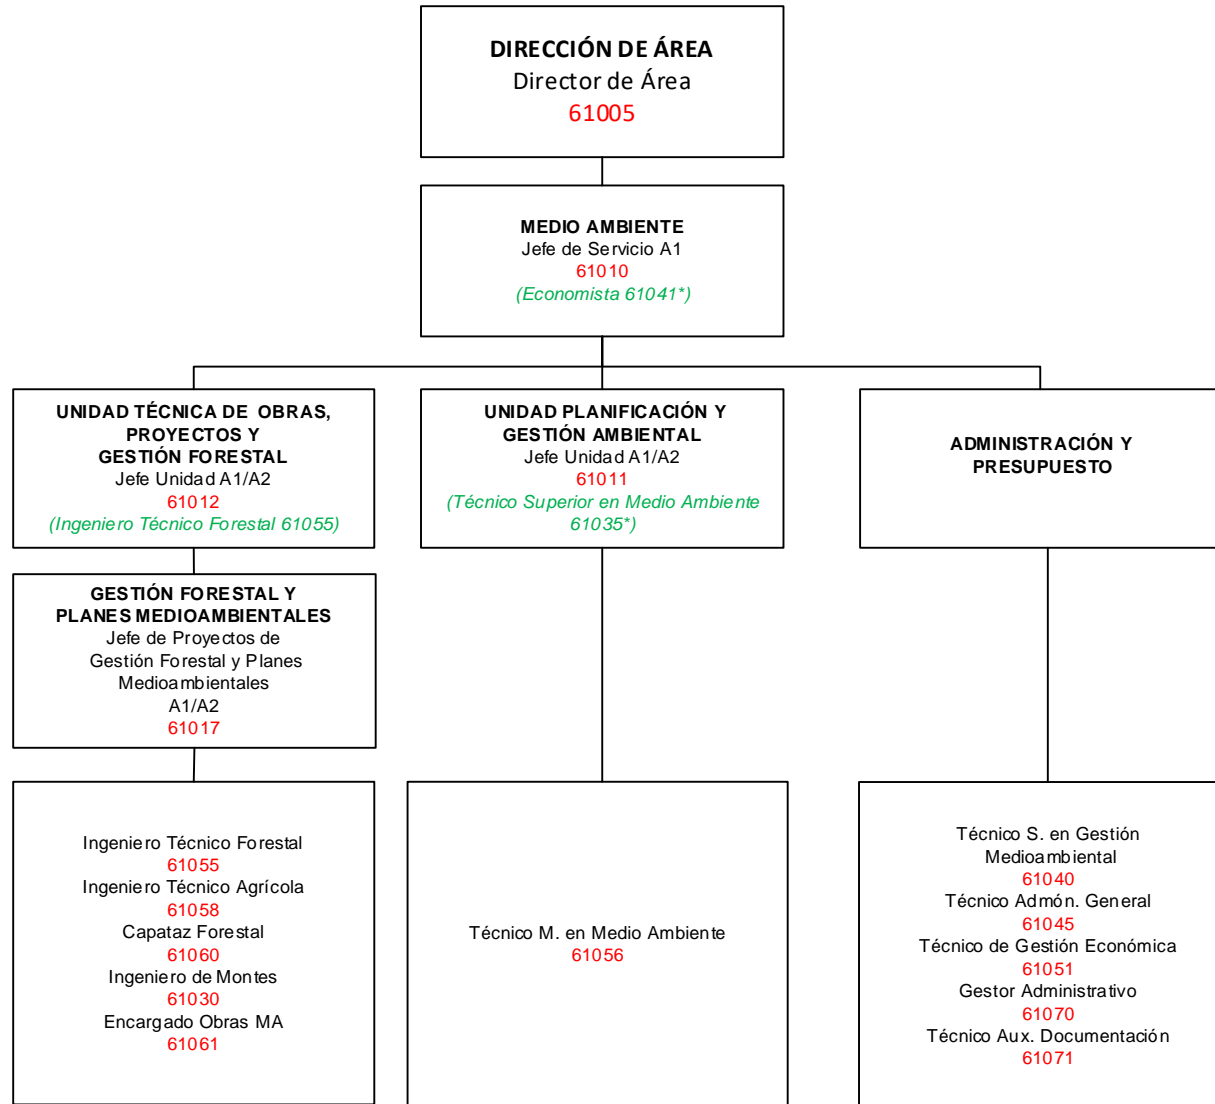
DIRECCIÓN DE ÁREA
Director de Área
61005

MEDIO AMBIENTE
Jefe de Servicio A1
61010
(Economista 61041*)

UNIDAD TÉCNICA DE OBRAS, PROYECTOS Y GESTIÓN FORESTAL
Jefe Unidad A1/A2
61012
(Ingeniero Técnico Forestal 61055)

UNIDAD PLANIFICACIÓN Y GESTIÓN AMBIENTAL
Jefe Unidad A1/A2
61011
(Técnico Superior en Medio Ambiente 61035*)

ADMINISTRACIÓN Y PRESUPUESTO

GESTIÓN FORESTAL Y PLANES MEDIOAMBIENTALES
Jefe de Proyectos de Gestión Forestal y Planes Medioambientales
A1/A2
61017

Ingeniero Técnico Forestal
61055
Ingeniero Técnico Agrícola
61058
Capataz Forestal
61060
Ingeniero de Montes
61030
Encargado Obras MA
61061

Técnico M. en Medio Ambiente
61056

Técnico S. en Gestión Medioambiental
61040
Técnico Admón. General
61045
Técnico de Gestión Económica
61051
Gestor Administrativo
61070
Técnico Aux. Documentación
61071